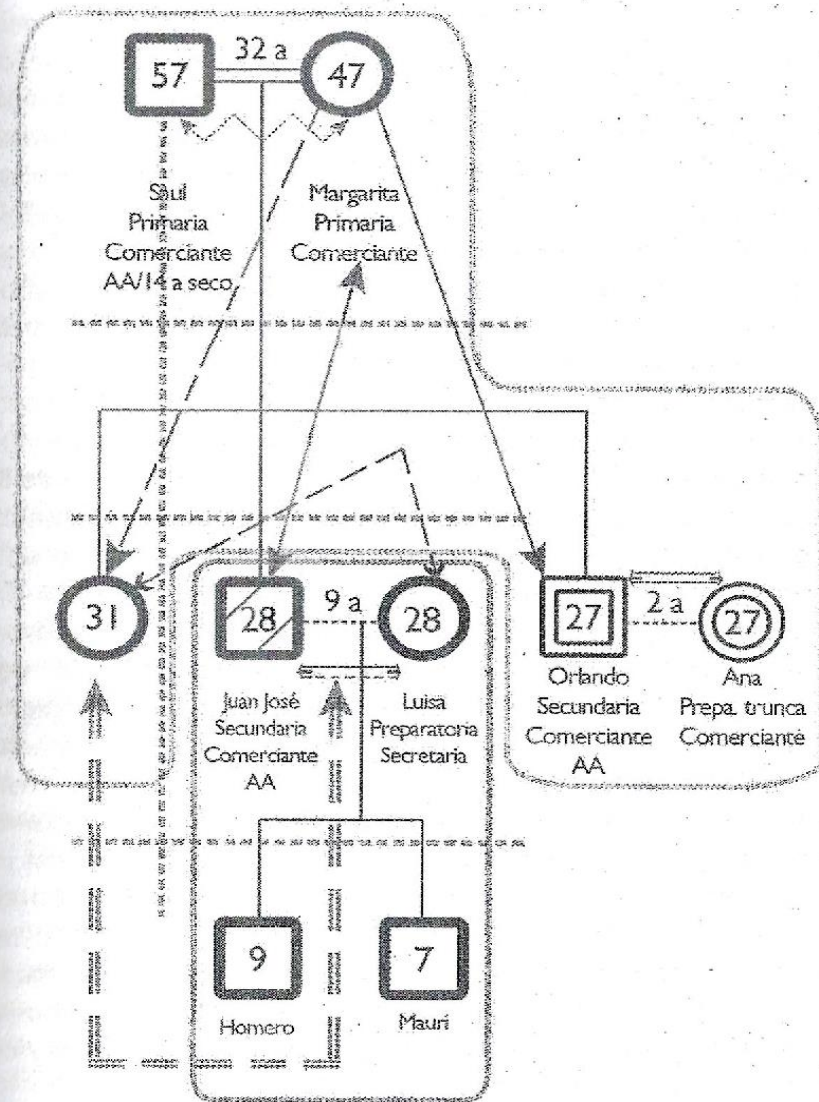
57
32 a
47

Saúl
Primaria
Comerciante
AA/14 a seco

Margarita
Primaria
Comerciante

31

28
9 a
28

Juan José
Secundaria
Comerciante
AA

Luisa
Preparatoria
Secretaria

27
2 a
27

Orlando
Secundaria
Comerciante
AA

Ana
Prepa. trunca
Comerciante

9
Homero

7
Mauri